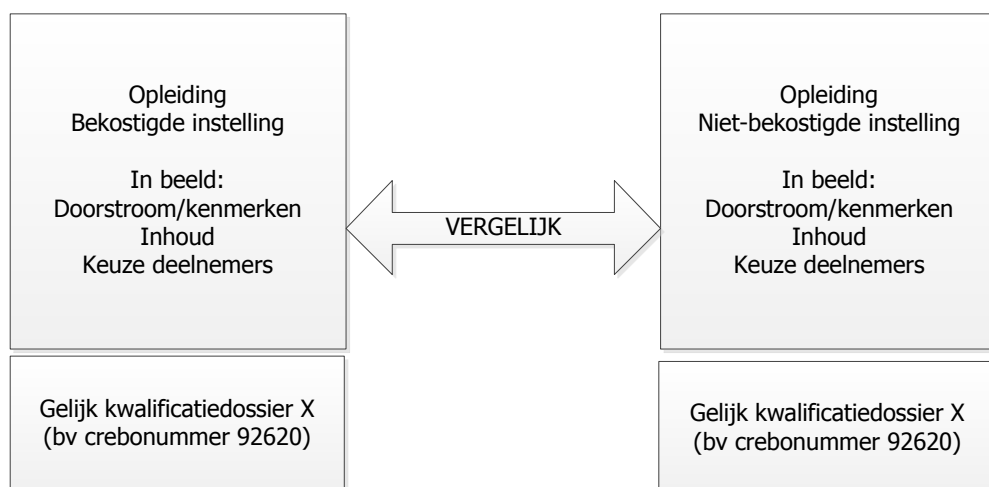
Opleiding
Bekostigde instelling

In beeld:
Doorstroom/kenmerken
Inhoud
Keuze deelnemers

Gelijk kwalificatiedossier X
(bv crebonummer 92620)

VERGELIJK

Opleiding
Niet-bekostigde instelling

In beeld:
Doorstroom/kenmerken
Inhoud
Keuze deelnemers

Gelijk kwalificatiedossier X
(bv crebonummer 92620)